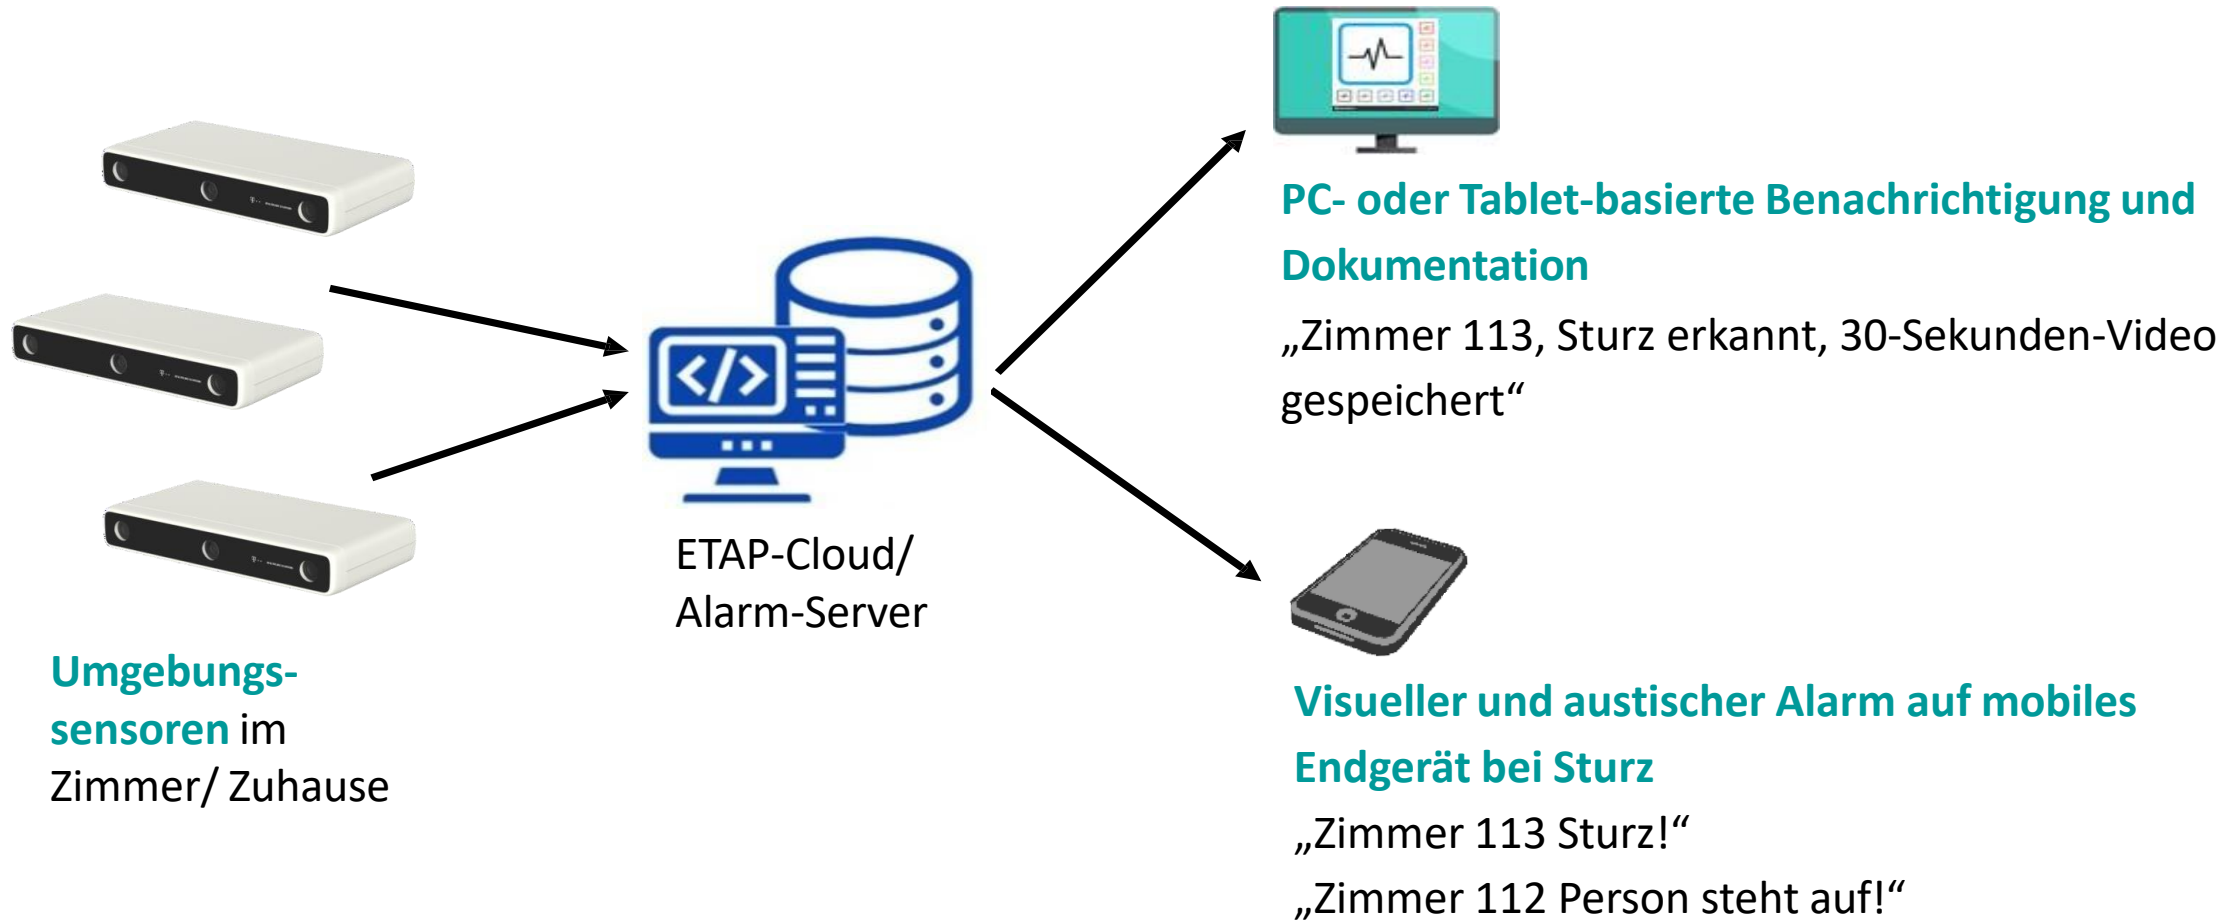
Umgebungssensoren im Zimmer/ Zuhause

ETAP-Cloud/ Alarm-Server

PC- oder Tablet-basierte Benachrichtigung und Dokumentation
„Zimmer 113, Sturz erkannt, 30-Sekunden-Video gespeichert“

Visueller und austischer Alarm auf mobiles Endgerät bei Sturz
„Zimmer 113 Sturz!“
„Zimmer 112 Person steht auf!“